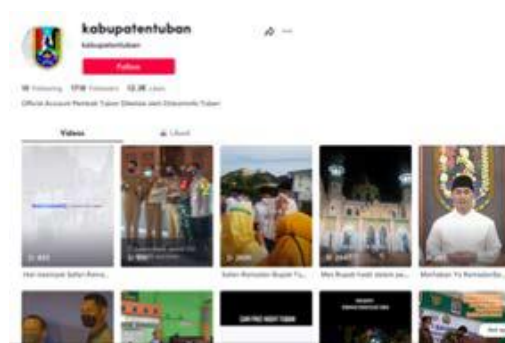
kabupatentuban

kabupatentuban

Follow

18 Following 17.1K Followers 12.3K Likes

Official Account Pemkab Tuban Dikelola oleh Diskominfo Tuban

Videos

Liked

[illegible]

Hari esensial bahwa Ramadhan...

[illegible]

Safari Ramadan Bupati Tu...

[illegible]

Mas Bupati hadir dalam pe...

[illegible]

Marhaban Ya Ramadan...

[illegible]